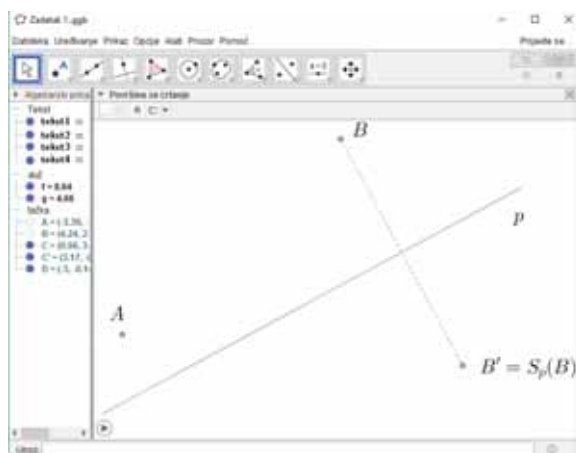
Zadatak 1.ggb

Datoteka Uređivanje Prikaz Opcije Alati Prozor Pomoć

Prijavite se

Algebarski prikaz

Tekst
tekst1 =
tekst2 =
tekst3 =
tekst4 =
Kut
f = 0.84
g = 4.46
Točka
A = (-3.39, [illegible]
B = (4.24, 2.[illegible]
C = (0.56, 3.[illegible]
C' = (3.17, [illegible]
D = (-3, -0.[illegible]

Površina za crtanje

$B$

$p$

$A$

$B' = S_p(B)$

Unos